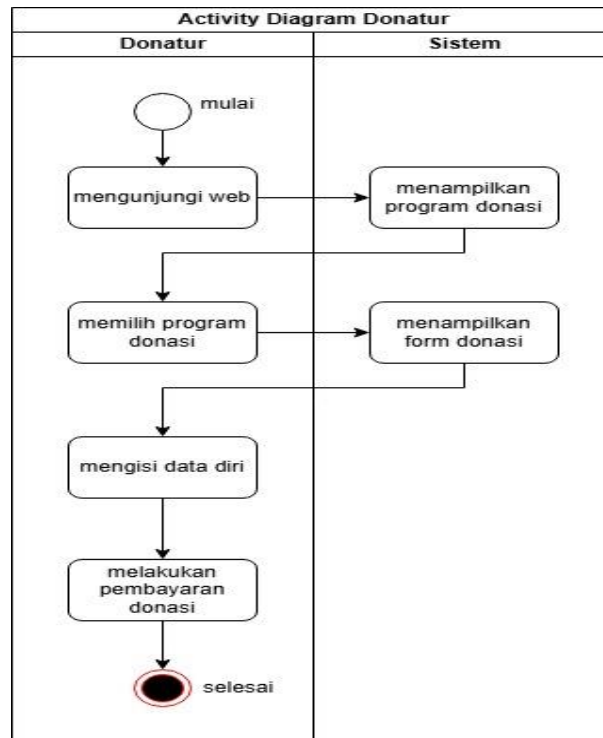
Activity Diagram Donatur

| Donatur | Sistem |
|---|---|

mulai

mengunjungi web

menampilkan program donasi

memilih program donasi

menampilkan form donasi

mengisi data diri

melakukan pembayaran donasi

selesai